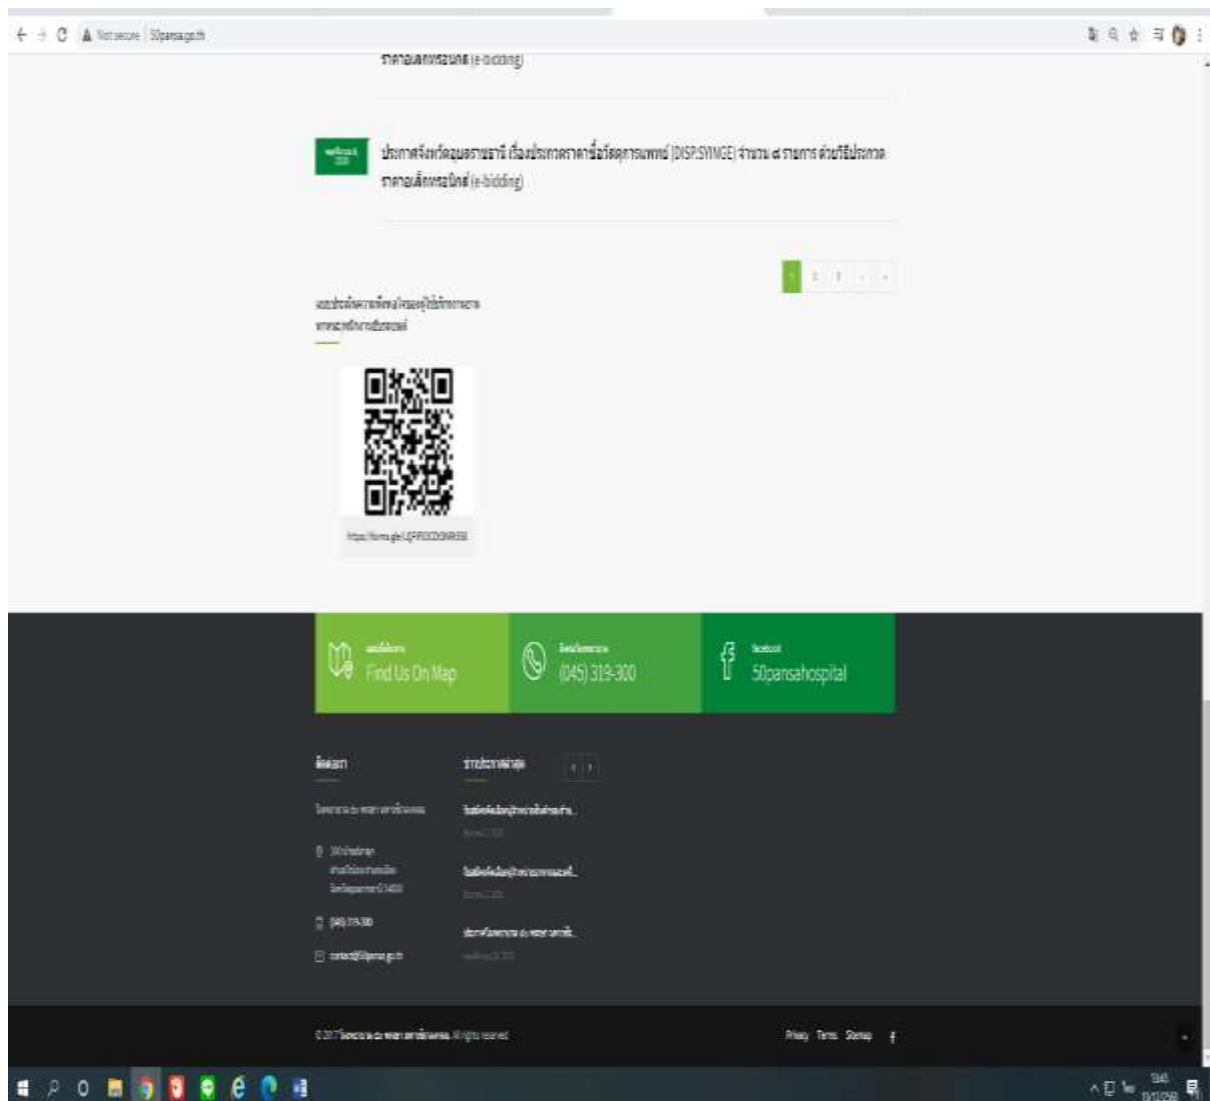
Not secure | 50pansa.go.th

ราคาอิเล็กทรอนิกส์ (e-bidding)

ประกาศจังหวัดอุบลราชธานี เรื่องประกาศราคาซื้อวัสดุการแพทย์ (DISP.SYINGE) จำนวน ๘ รายการ ด้วยวิธีประกวดราคาอิเล็กทรอนิกส์ (e-bidding)

1 2 3

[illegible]

https://forms.gle/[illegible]

Find Us On Map

(045) 319-300

facebook
50pansahospital

ติดต่อเรา

ข่าวประกาศล่าสุด

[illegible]

(045) 319-300

contact@50pansa.go.th

© 2017 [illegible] All rights reserved

Privacy Terms Sitemap f